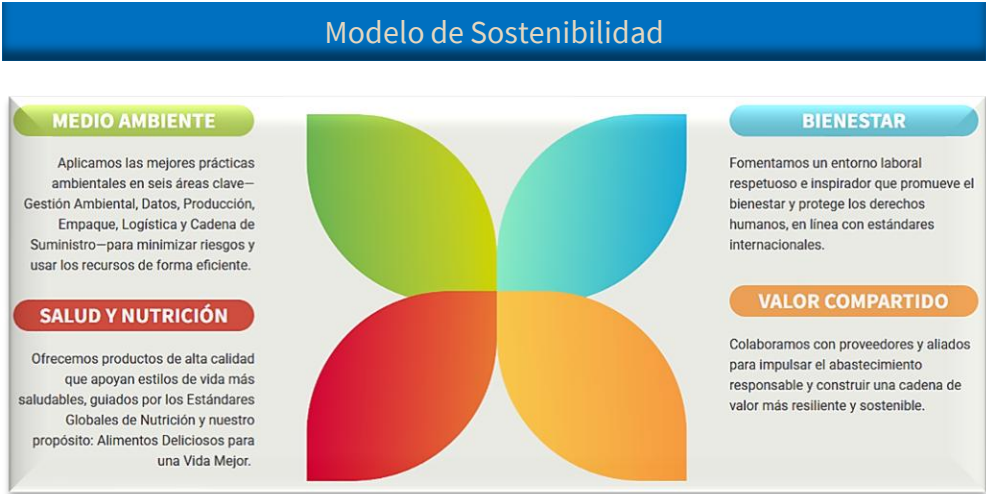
Modelo de Sostenibilidad

MEDIO AMBIENTE

Aplicamos las mejores prácticas ambientales en seis áreas clave—Gestión Ambiental, Datos, Producción, Empaque, Logística y Cadena de Suministro—para minimizar riesgos y usar los recursos de forma eficiente.

SALUD Y NUTRICIÓN

Ofrecemos productos de alta calidad que apoyan estilos de vida más saludables, guiados por los Estándares Globales de Nutrición y nuestro propósito: Alimentos Deliciosos para una Vida Mejor.

BIENESTAR

Fomentamos un entorno laboral respetuoso e inspirador que promueve el bienestar y protege los derechos humanos, en línea con estándares internacionales.

VALOR COMPARTIDO

Colaboramos con proveedores y aliados para impulsar el abastecimiento responsable y construir una cadena de valor más resiliente y sostenible.